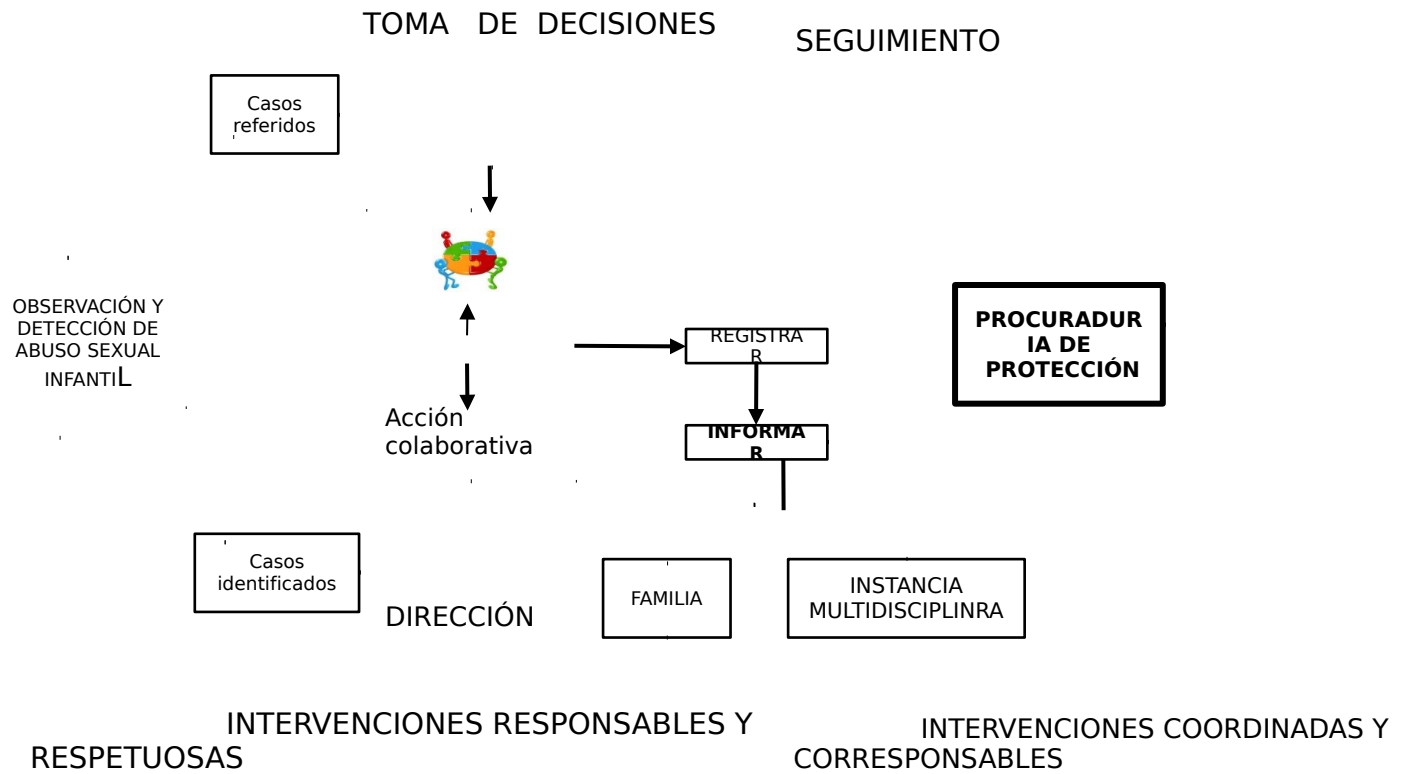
TOMA DE DECISIONES

SEGUIMIENTO

Casos referidos

OBSERVACIÓN Y DETECCIÓN DE ABUSO SEXUAL INFANTIL

PROCURADURIA DE PROTECCIÓN

REGISTRAR

Acción colaborativa

INFORMAR

Casos identificados

DIRECCIÓN

FAMILIA

INSTANCIA MULTIDISCIPLINRA

INTERVENCIONES RESPONSABLES Y RESPETUOSAS

INTERVENCIONES COORDINADAS Y CORRESPONSABLES